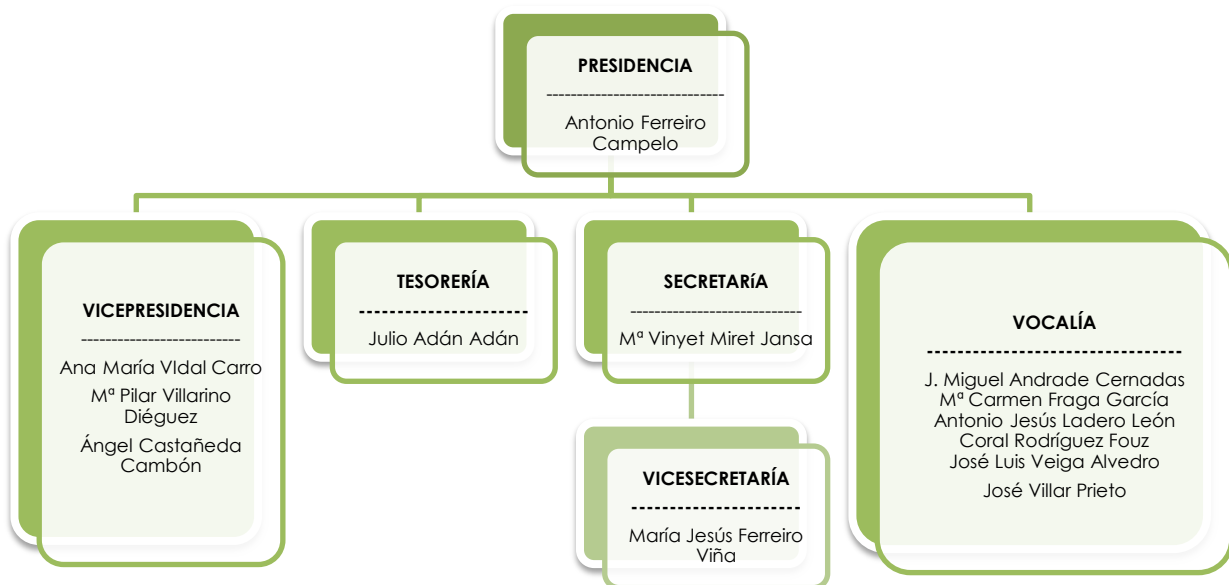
PRESIDENCIA

-----------------------------

Antonio Ferreiro Campelo

VICEPRESIDENCIA

--------------------------

Ana María VIdal Carro

Mª Pilar Villarino Diéguez

Ángel Castañeda Cambón

TESORERÍA

--------------------

Julio Adán Adán

SECRETARÍA

----------------------------

Mª Vinyet Miret Jansa

VICESECRETARÍA

--------------------

María Jesús Ferreiro Viña

VOCALÍA

--------------------------------

J. Miguel Andrade Cernadas
Mª Carmen Fraga García
Antonio Jesús Ladero León
Coral Rodríguez Fouz
José Luis Veiga Alvedro

José Villar Prieto